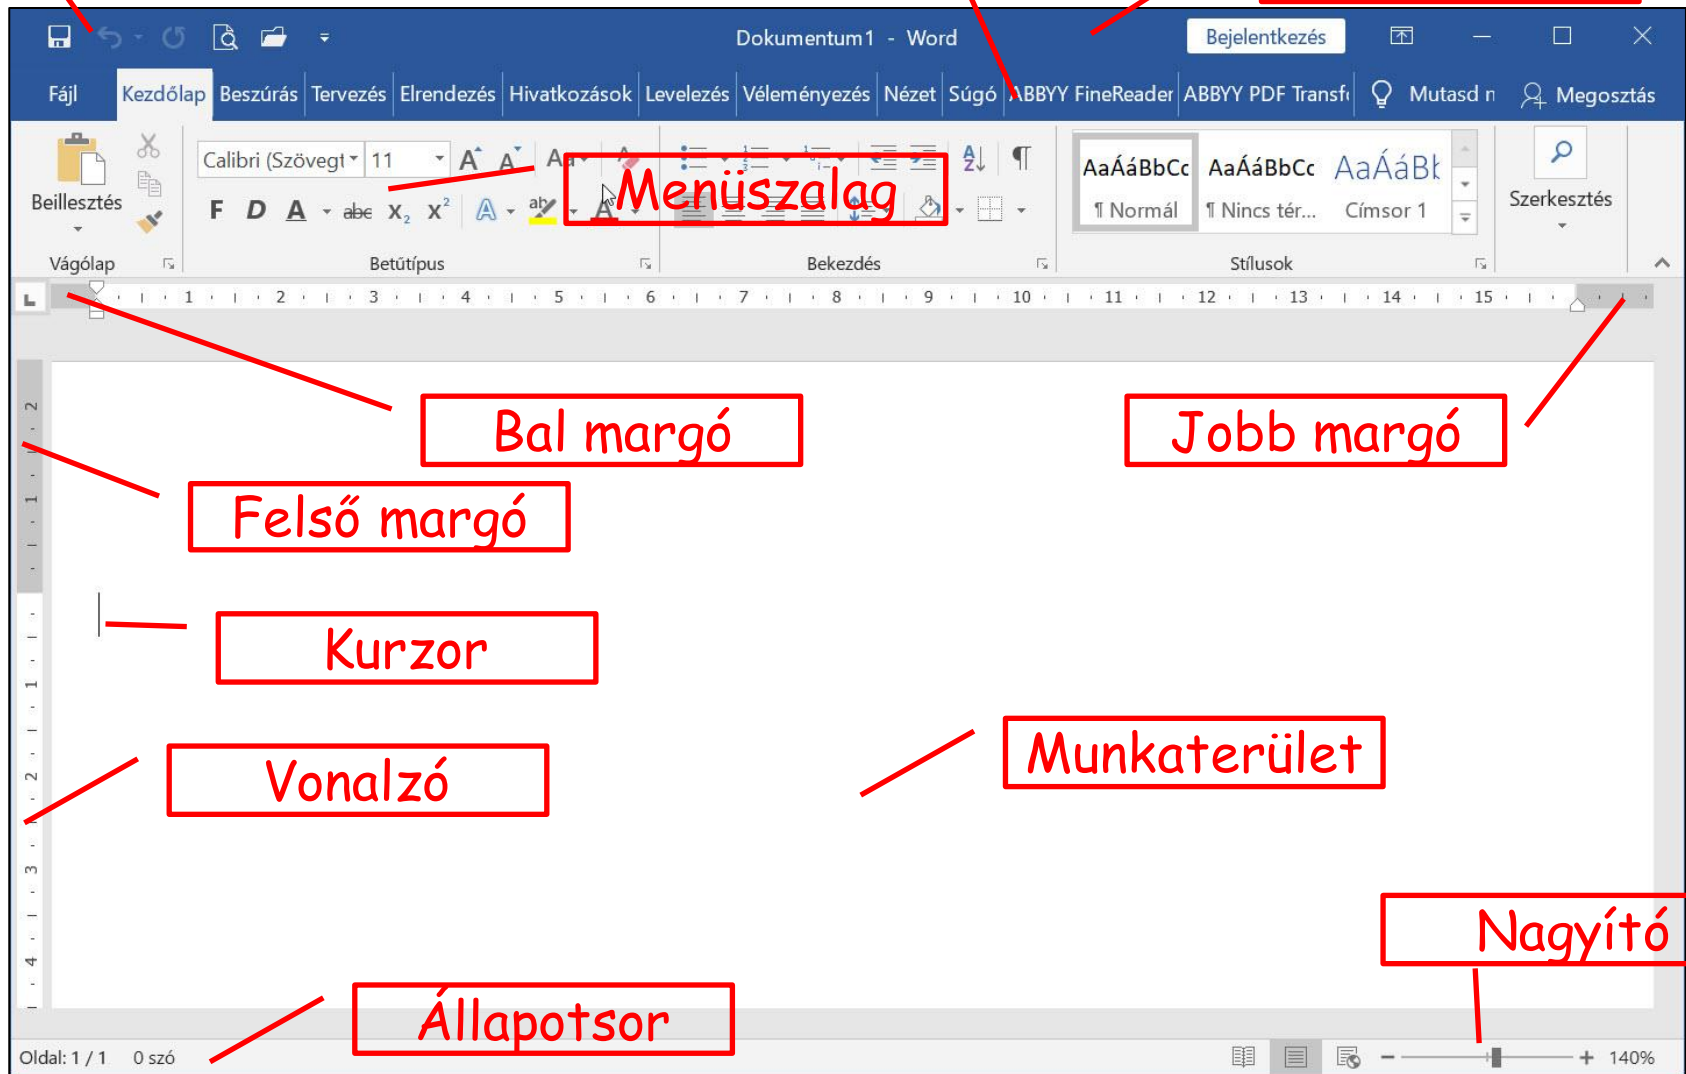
Dokumentum1 - Word

Bejelentkezés

Fájl Kezdőlap Beszúrás Tervezés Elrendezés Hivatkozások Levelezés Véleményezés Nézet Súgó ABBYY FineReader ABBYY PDF Transf Mutasd n Megosztás

Beillesztés

Vágólap

Calibri (Szövegt 11

F D A abc $x_2$ $x^2$

Betűtípus

Menüszalag

Bekezdés

AaÁáBbCc AaÁáBbCc AaÁáBł

¶ Normál ¶ Nincs tér... Címsor 1

Stílusok

Szerkesztés

1 2 3 4 5 6 7 8 9 10 11 12 13 14 15

Bal margó

Jobb margó

Felső margó

Kurzor

Vonalzó

Munkaterület

Nagyító

Állapotsor

Oldal: 1 / 1 0 szó

140%